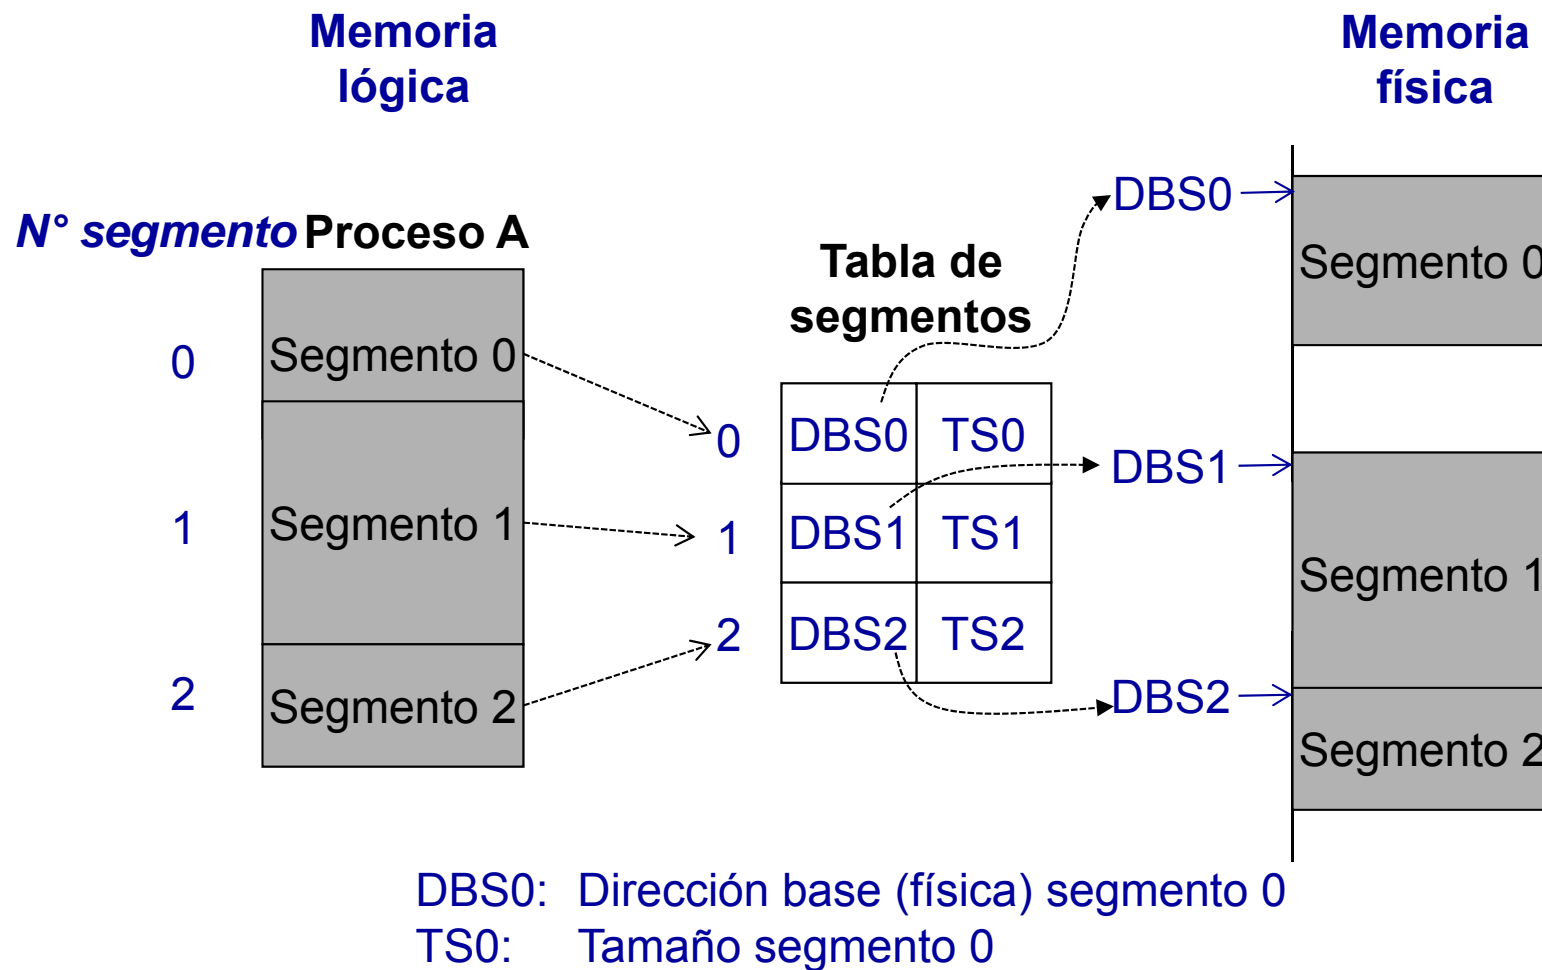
Memoria lógica

Memoria física

N° segmento Proceso A

0 Segmento 0
1 Segmento 1
2 Segmento 2

Tabla de segmentos

| | | |
|---|---|---|
| 0 | DBS0 | TS0 |
| 1 | DBS1 | TS1 |
| 2 | DBS2 | TS2 |

DBS0
DBS1
DBS2

Segmento 0
Segmento 1
Segmento 2

DBS0: Dirección base (física) segmento 0
TS0: Tamaño segmento 0